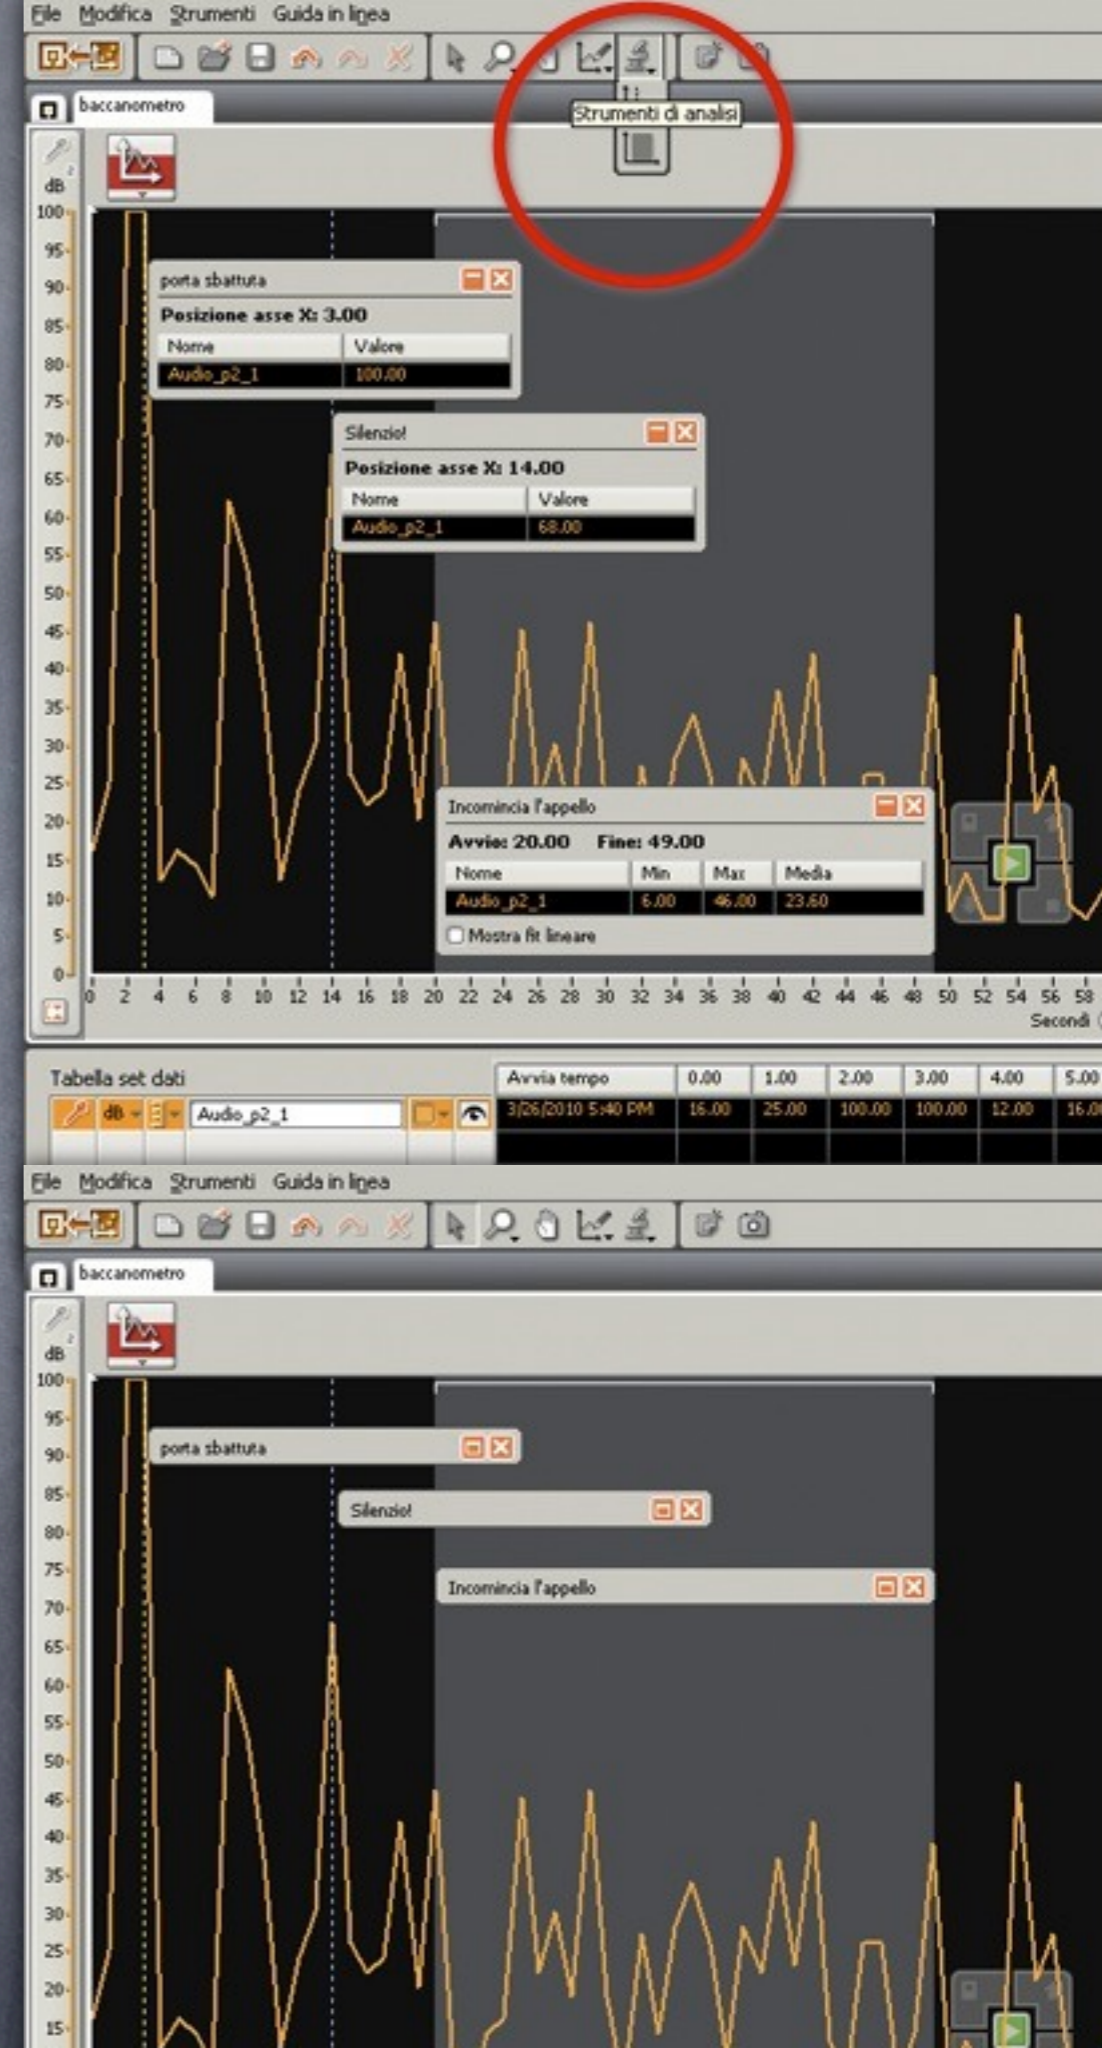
File Modifica Strumenti Guida in linea

baccanometro

Strumenti di analisi

dB

100 95 90 85 80 75 70 65 60 55 50 45 40 35 30 25 20 15 10 5 0

porta sbattuta

Posizione asse X: 3.00

| Nome | Valore |
|---|---|
| Audio_p2_1 | 100.00 |

Silenzio!

Posizione asse X: 14.00

| Nome | Valore |
|---|---|
| Audio_p2_1 | 68.00 |

Incomincia l'appello

Avvio: 20.00 Fine: 49.00

| Nome | Min | Max | Media |
|---|---|---|---|
| Audio_p2_1 | 6.00 | 46.00 | 23.60 |

Mostra fit lineare

0 2 4 6 8 10 12 14 16 18 20 22 24 26 28 30 32 34 36 38 40 42 44 46 48 50 52 54 56 58

Secondi

Tabella set dati

dB Audio_p2_1

| Avvia tempo | 0.00 | 1.00 | 2.00 | 3.00 | 4.00 | 5.00 |
|---|---|---|---|---|---|---|
| 3/26/2010 5:40 PM | 16.00 | 25.00 | 100.00 | 100.00 | 12.00 | 16.0 |

File Modifica Strumenti Guida in linea

baccanometro

dB

100 95 90 85 80 75 70 65 60 55 50 45 40 35 30 25 20 15

porta sbattuta

Silenzio!

Incomincia l'appello